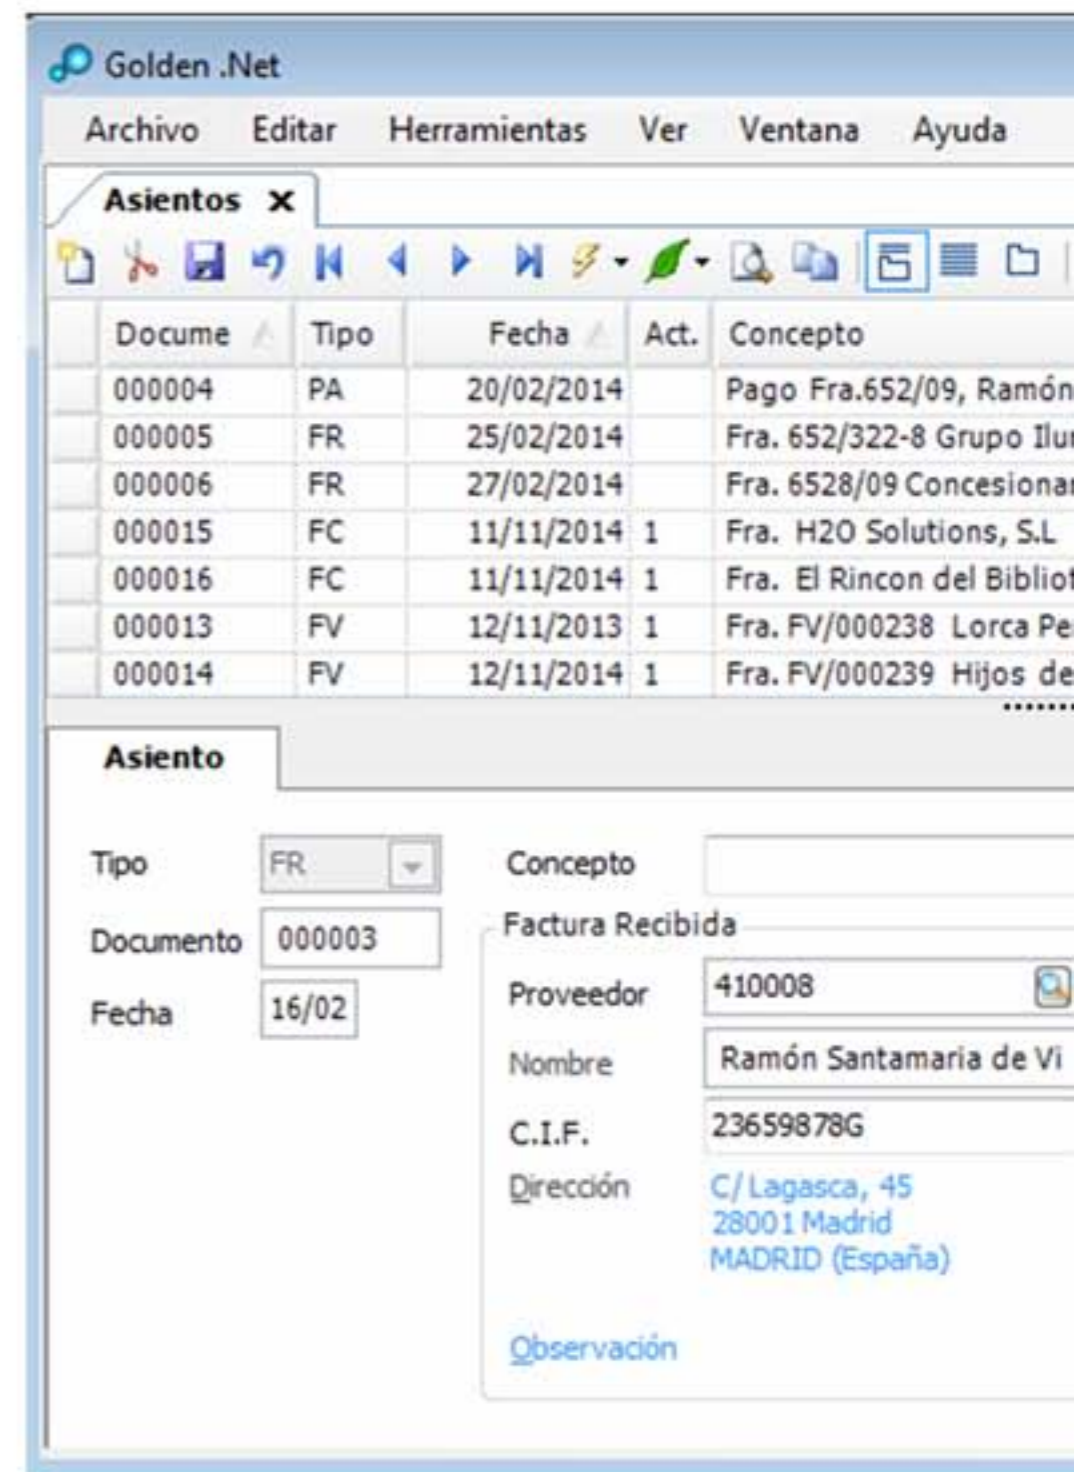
Golden .Net

Archivo Editar Herramientas Ver Ventana Ayuda

Asientos ×

| Docume | Tipo | Fecha | Act. | Concepto |
|---|---|---|---|---|
| 000004 | PA | 20/02/2014 | | Pago Fra.652/09, Ramón |
| 000005 | FR | 25/02/2014 | | Fra. 652/322-8 Grupo Ilu |
| 000006 | FR | 27/02/2014 | | Fra. 6528/09 Concesionar |
| 000015 | FC | 11/11/2014 | 1 | Fra. H2O Solutions, S.L |
| 000016 | FC | 11/11/2014 | 1 | Fra. El Rincon del Bibliot |
| 000013 | FV | 12/11/2013 | 1 | Fra. FV/000238 Lorca Pe |
| 000014 | FV | 12/11/2014 | 1 | Fra. FV/000239 Hijos de |

Asiento

Tipo FR

Documento 000003

Fecha 16/02

Concepto

Factura Recibida

Proveedor 410008

Nombre Ramón Santamaria de Vi

C.I.F. 23659878G

Dirección C/ Lagasca, 45
28001 Madrid
MADRID (España)

Observación